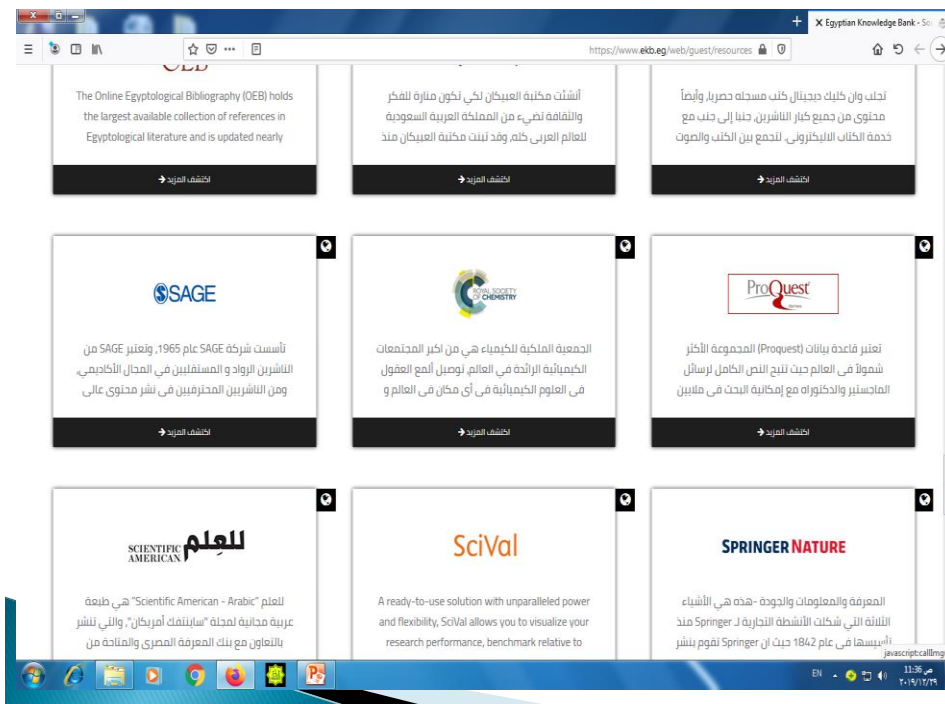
Egyptian Knowledge Bank - So

https://www.ekb.eg/web/guest/resources

OEB

The Online Egyptological Bibliography (OEB) holds the largest available collection of references in Egyptological literature and is updated nearly

اكتشف المزيد

أنشئت مكتبة العبيكان لكي تكون منارة للفكر والثقافة تضيء من المملكة العربية السعودية للعالم العربي كله، وقد تبنت مكتبة العبيكان منذ

اكتشف المزيد

تجلب وان كليك ديجيتال كتب مسجله حصريا، وأيضاً محتوى من جميع كبار الناشرين، جنبا إلى جنب مع خدمة الكتاب الاليكتروني، لتجمع بين الكتب والصوت

اكتشف المزيد

SAGE

تأسست شركة SAGE عام 1965، وتعتبر SAGE من الناشرين الرواد و المستقلين في المجال الأكاديمي، ومن الناشرين المحترفين في نشر محتوى عالي

اكتشف المزيد

ROYAL SOCIETY OF CHEMISTRY

الجمعية الملكية للكيمياء هي من اكبر المجتمعات الكيميائية الرائدة في العالم، توصيل ألمع العقول في العلوم الكيميائية في أي مكان في العالم و

اكتشف المزيد

ProQuest

تعتبر قاعدة بيانات (Proquest) المجموعة الأكثر شمولاً في العالم حيث تتيح النص الكامل لرسائل الماجستير والدكتوراه مع إمكانية البحث في ملايين

اكتشف المزيد

SCIENTIFIC AMERICAN للعلم

للعلم "Scientific American - Arabic" هي طبعة عربية مجانية لمجلة "ساينتفك أمريكان"، والتي تنشر بالتعاون مع بنك المعرفة المصري والمتاحة من

SciVal

A ready-to-use solution with unparalleled power and flexibility, SciVal allows you to visualize your research performance, benchmark relative to

SPRINGER NATURE

المعرفة والمعلومات والجودة -هذه هي الأشياء الثلاثة التي شكلت الأنشطة التجارية لـ Springer منذ تأسيسها في عام 1842 حيث ان Springer تقوم بنشر

javascript:callImg

EN 11:36 ص ٢٠١٩/١٢/١٩